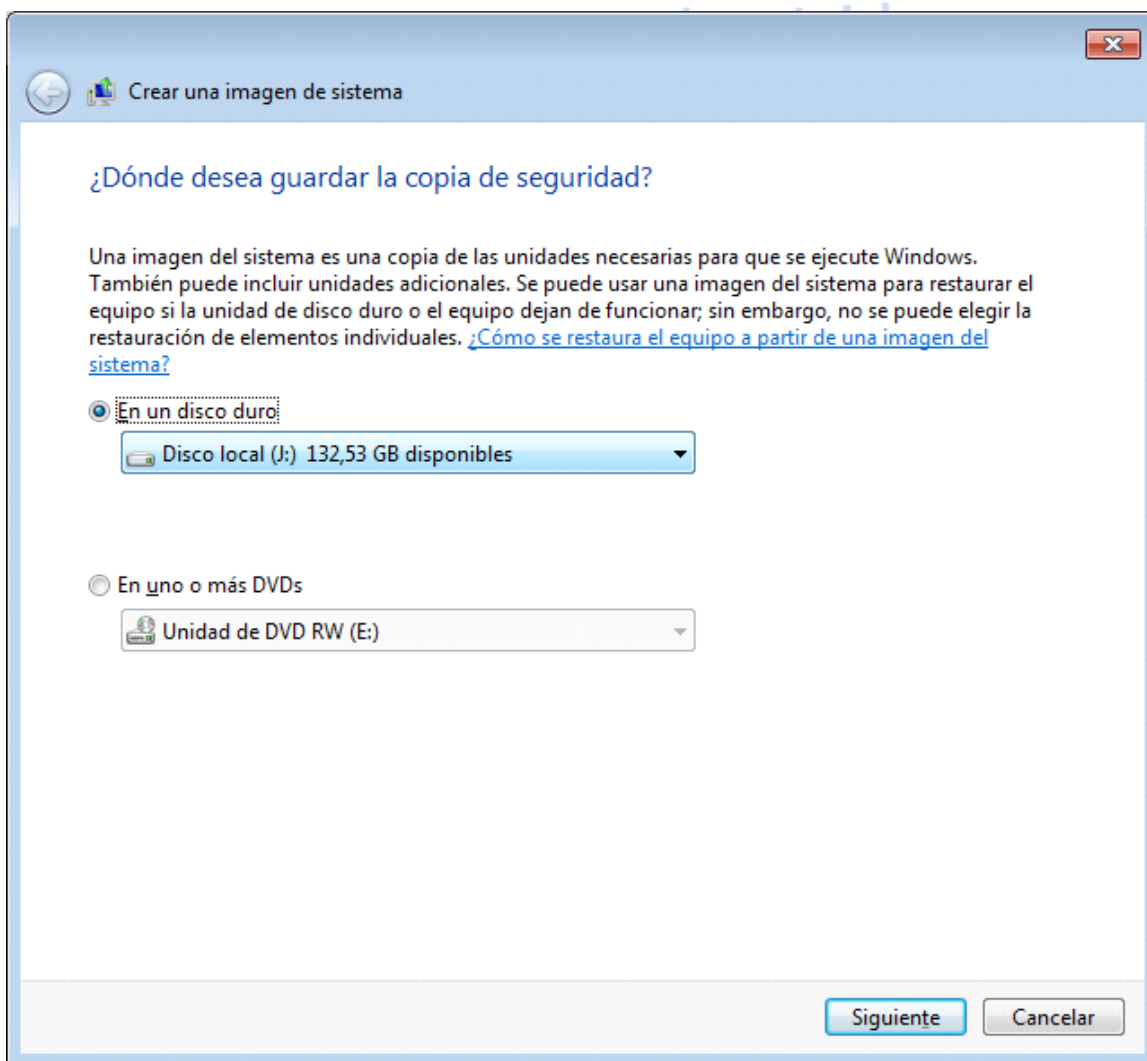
Crear una imagen de sistema

¿Dónde desea guardar la copia de seguridad?

Una imagen del sistema es una copia de las unidades necesarias para que se ejecute Windows. También puede incluir unidades adicionales. Se puede usar una imagen del sistema para restaurar el equipo si la unidad de disco duro o el equipo dejan de funcionar; sin embargo, no se puede elegir la restauración de elementos individuales. ¿Cómo se restaura el equipo a partir de una imagen del sistema?

En un disco duro

Disco local (J:) 132,53 GB disponibles

En uno o más DVDs

Unidad de DVD RW (E:)

Siguiente Cancelar